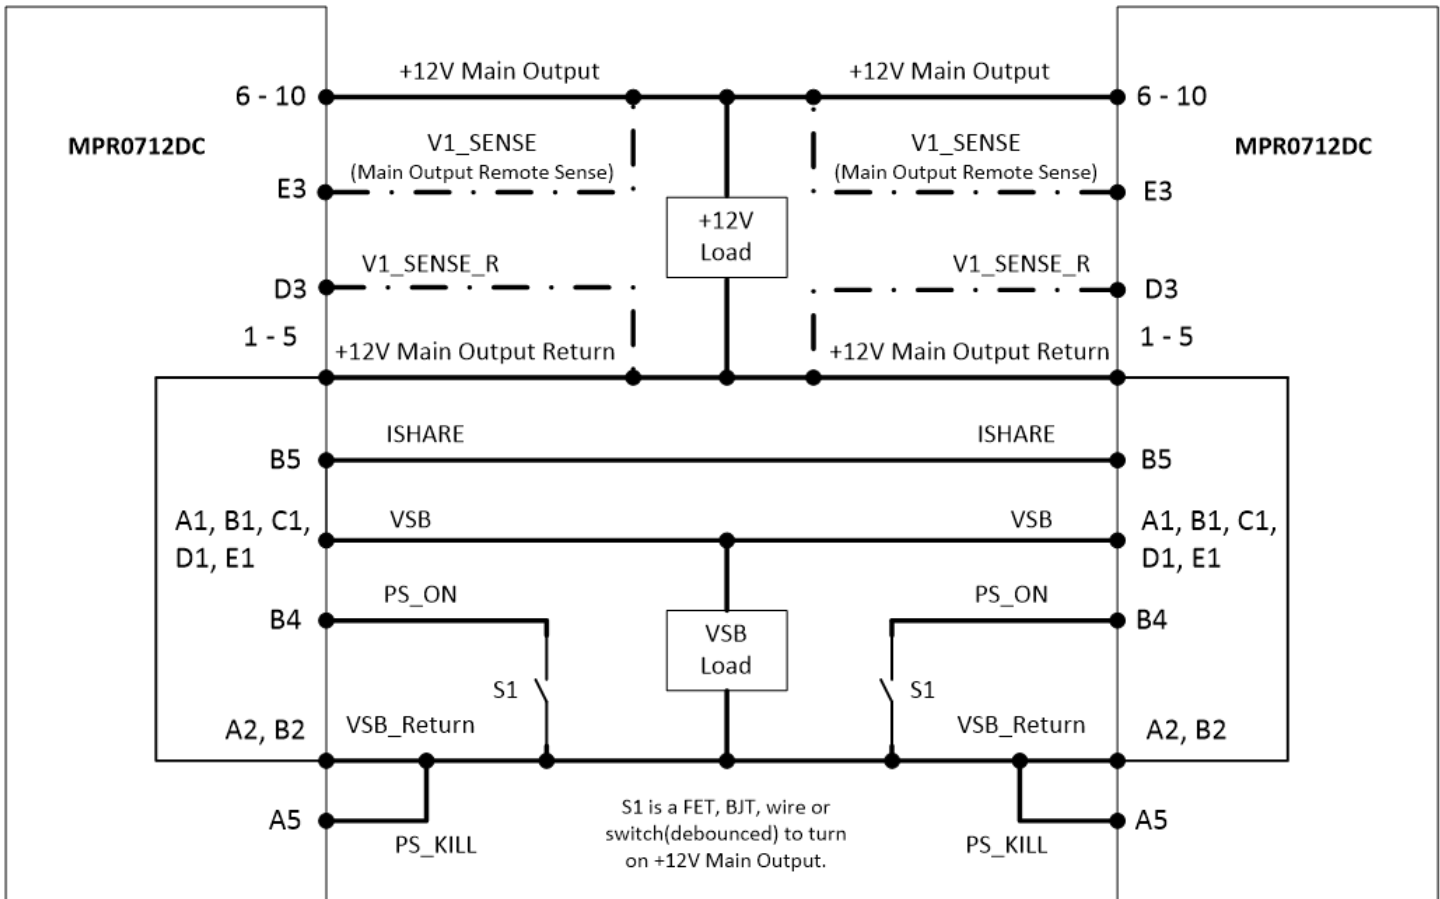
+12V Main Output
+12V Main Output
6 - 10
6 - 10
MPR0712DC
MPR0712DC
V1_SENSE
(Main Output Remote Sense)
V1_SENSE
(Main Output Remote Sense)
E3
E3
+12V
Load
V1_SENSE_R
V1_SENSE_R
D3
D3
1 - 5
1 - 5
+12V Main Output Return
+12V Main Output Return
ISHARE
ISHARE
B5
B5
A1, B1, C1, D1, E1
VSB
VSB
A1, B1, C1, D1, E1
PS_ON
PS_ON
B4
B4
VSB
Load
S1
S1
A2, B2
VSB_Return
VSB_Return
A2, B2
A5
A5
S1 is a FET, BJT, wire or switch(debounced) to turn on +12V Main Output.
PS_KILL
PS_KILL